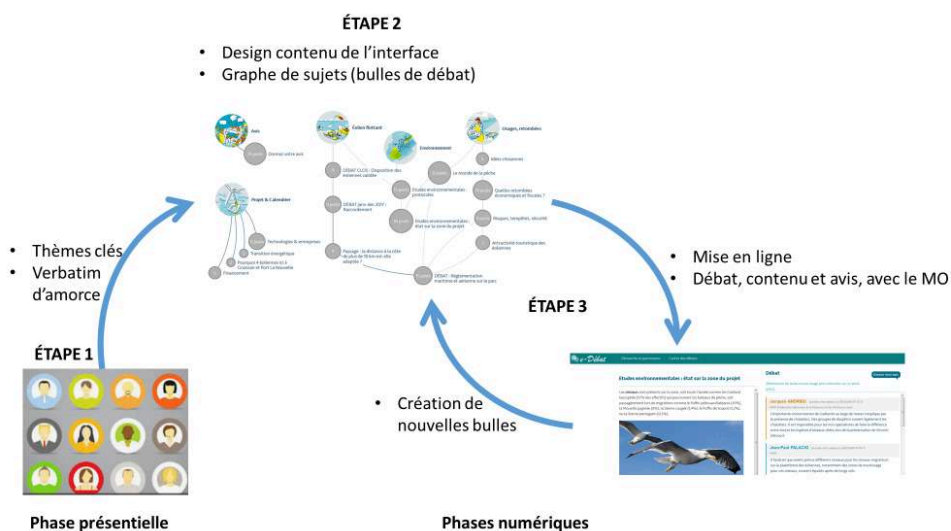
ÉTAPE 2

- Design contenu de l'interface
- Graphe de sujets (bulles de débat)

Avis

Donnez votre avis

Projet & Calendrier

Technologies & entreprises

Transition énergétique

Financement

Enjeux Nantais

Environnement

Usages, retombées

Idées citoyennes

Le monde de la pêche

DÉBAT CLOS : Disposition des éoliennes validée

Etudes environnementales : protocoles

Questions économiques et fiscales ?

DÉBAT (acte des JDT) : Raccordement

Etudes environnementales : état sur la zone du projet

Risques, tempêtes, sécurité

Attractivité touristique des éoliennes

DÉBAT : Réglementation maritime et aérienne sur le parc

- Thèmes clés
- Verbatim d'amorce

- Mise en ligne
- Débat, contenu et avis, avec le MO

ÉTAPE 3

ÉTAPE 1

- Création de nouvelles bulles

e-Débat

Débat

Etudes environnementales : état sur la zone du projet

Phase présentielle

Phases numériques